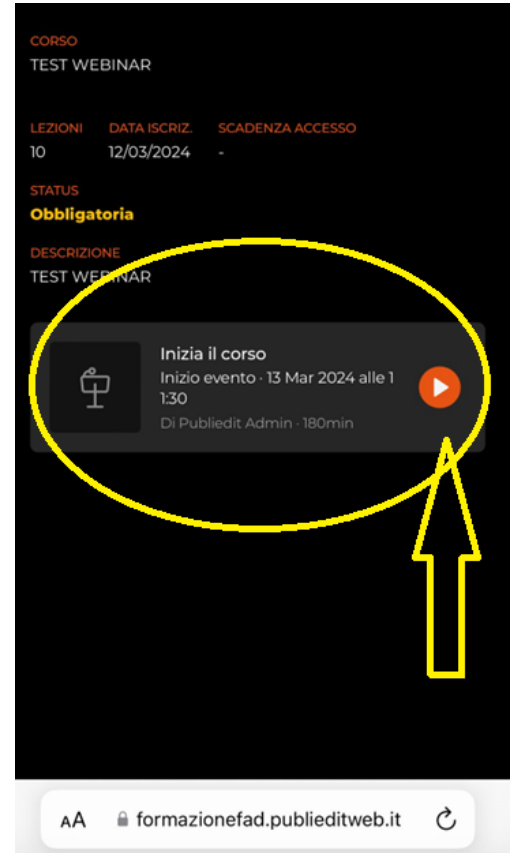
CORSO
TEST WEBINAR

| LEZIONI | DATA ISCRIZ. | SCADENZA ACCESSO |
|---|---|---|
| 10 | 12/03/2024 | - |

STATUS
Obbligatoria

DESCRIZIONE
TEST WEBINAR

Inizia il corso
Inizio evento · 13 Mar 2024 alle 11:30
Di Publiedit Admin · 180min

AA formazionefad.publieditweb.it